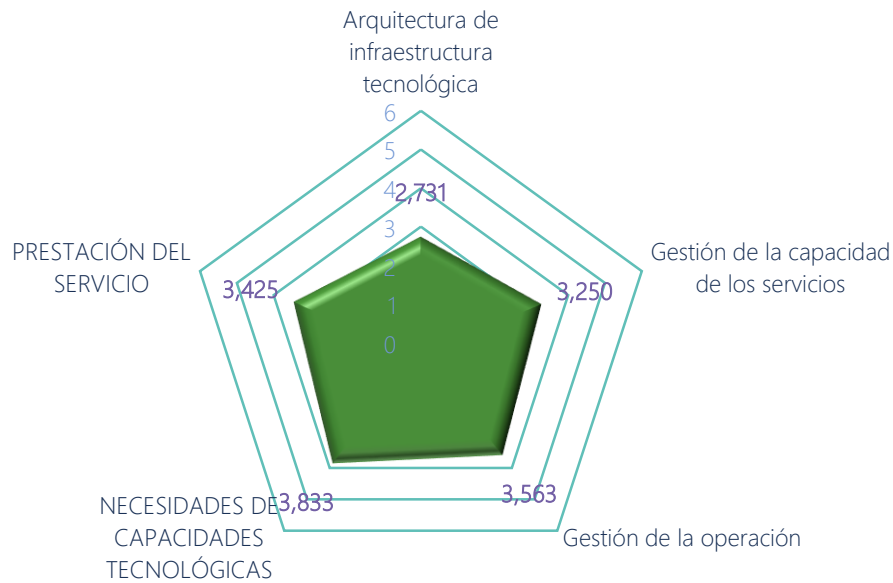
Arquitectura de infraestructura tecnológica

6
5
4
3
2
1
0

2,731

Gestión de la capacidad de los servicios

3,250

Gestión de la operación

3,563

NECESIDADES DE CAPACIDADES TECNOLÓGICAS

3,833

PRESTACIÓN DEL SERVICIO

3,425